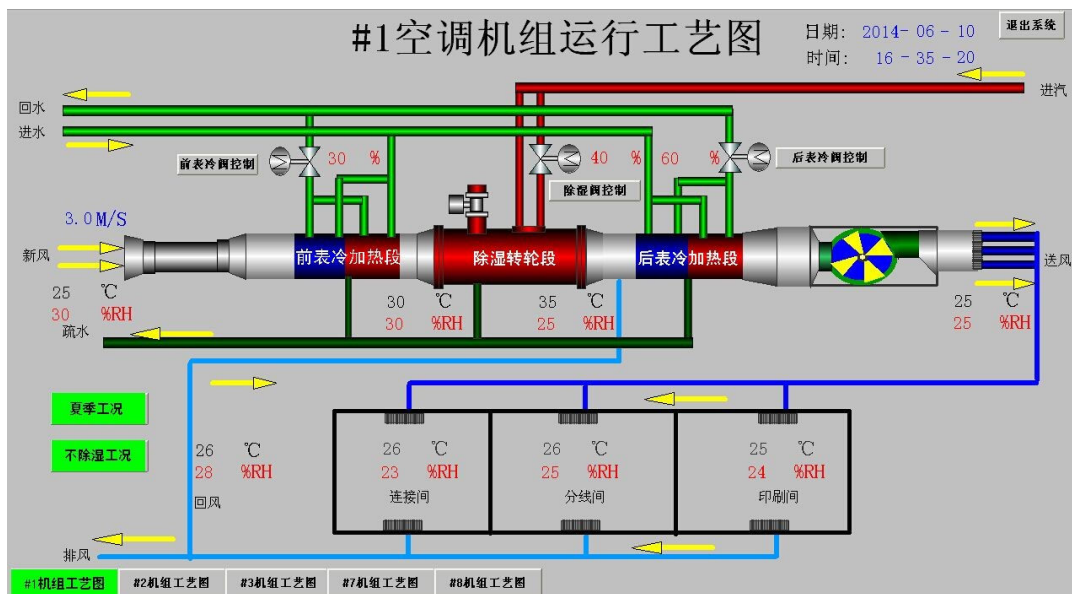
#1空调机组运行工艺图

日期: 2014- 06 - 10
时间: 16 - 35 - 20

退出系统

进汽

回水
进水

前表冷阀控制 30 %
40 % 60 %
后表冷阀控制
除湿阀控制

3.0M/S

新风
前表冷 加热段
除湿转轮段
后表冷 加热段
送风

25 ℃
30 %RH
30 ℃
30 %RH
35 ℃
25 %RH
25 ℃
25 %RH

疏水

夏季工况
不除湿工况

26 ℃
28 %RH
回风

26 ℃
23 %RH
连接间

26 ℃
25 %RH
分线间

25 ℃
24 %RH
印刷间

排风

#1机组工艺图 #2机组工艺图 #3机组工艺图 #7机组工艺图 #8机组工艺图